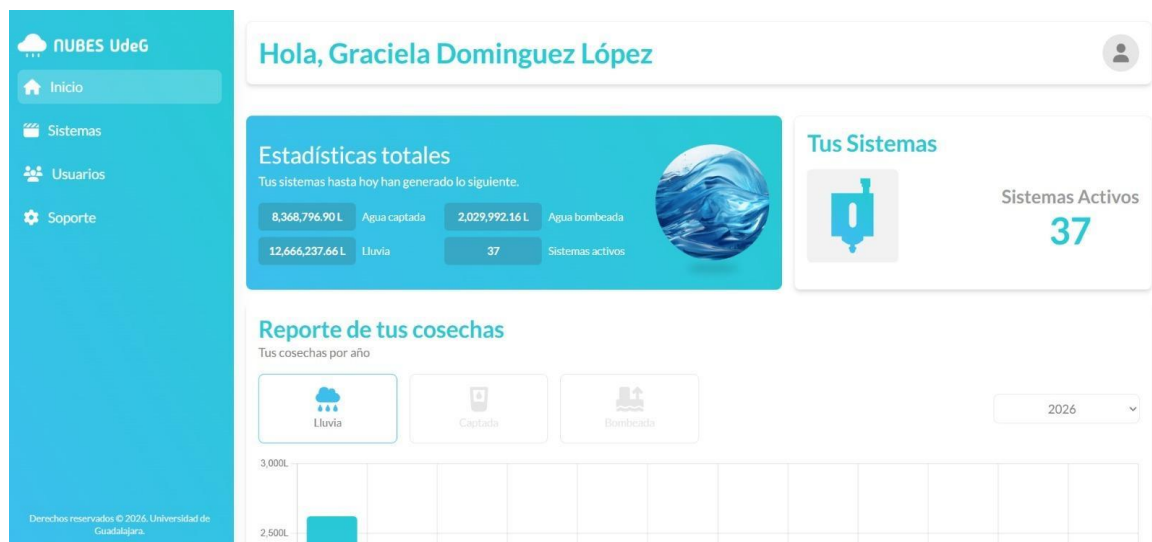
NUBES UdeG

Inicio

Sistemas

Usuarios

Soporte

Derechos reservados © 2026. Universidad de Guadalajara.

Hola, Graciela Dominguez López

Estadísticas totales

Tus sistemas hasta hoy han generado lo siguiente.

| | | | |
|---|---|---|---|
| 8,368,796.90 L | Agua captada | 2,029,992.16 L | Agua bombeada |
| 12,666,237.66 L | Lluvia | 37 | Sistemas activos |

Tus Sistemas

Sistemas Activos

37

Reporte de tus cosechas

Tus cosechas por año

Lluvia

Captada

Bombeada

2026

3,000L

2,500L